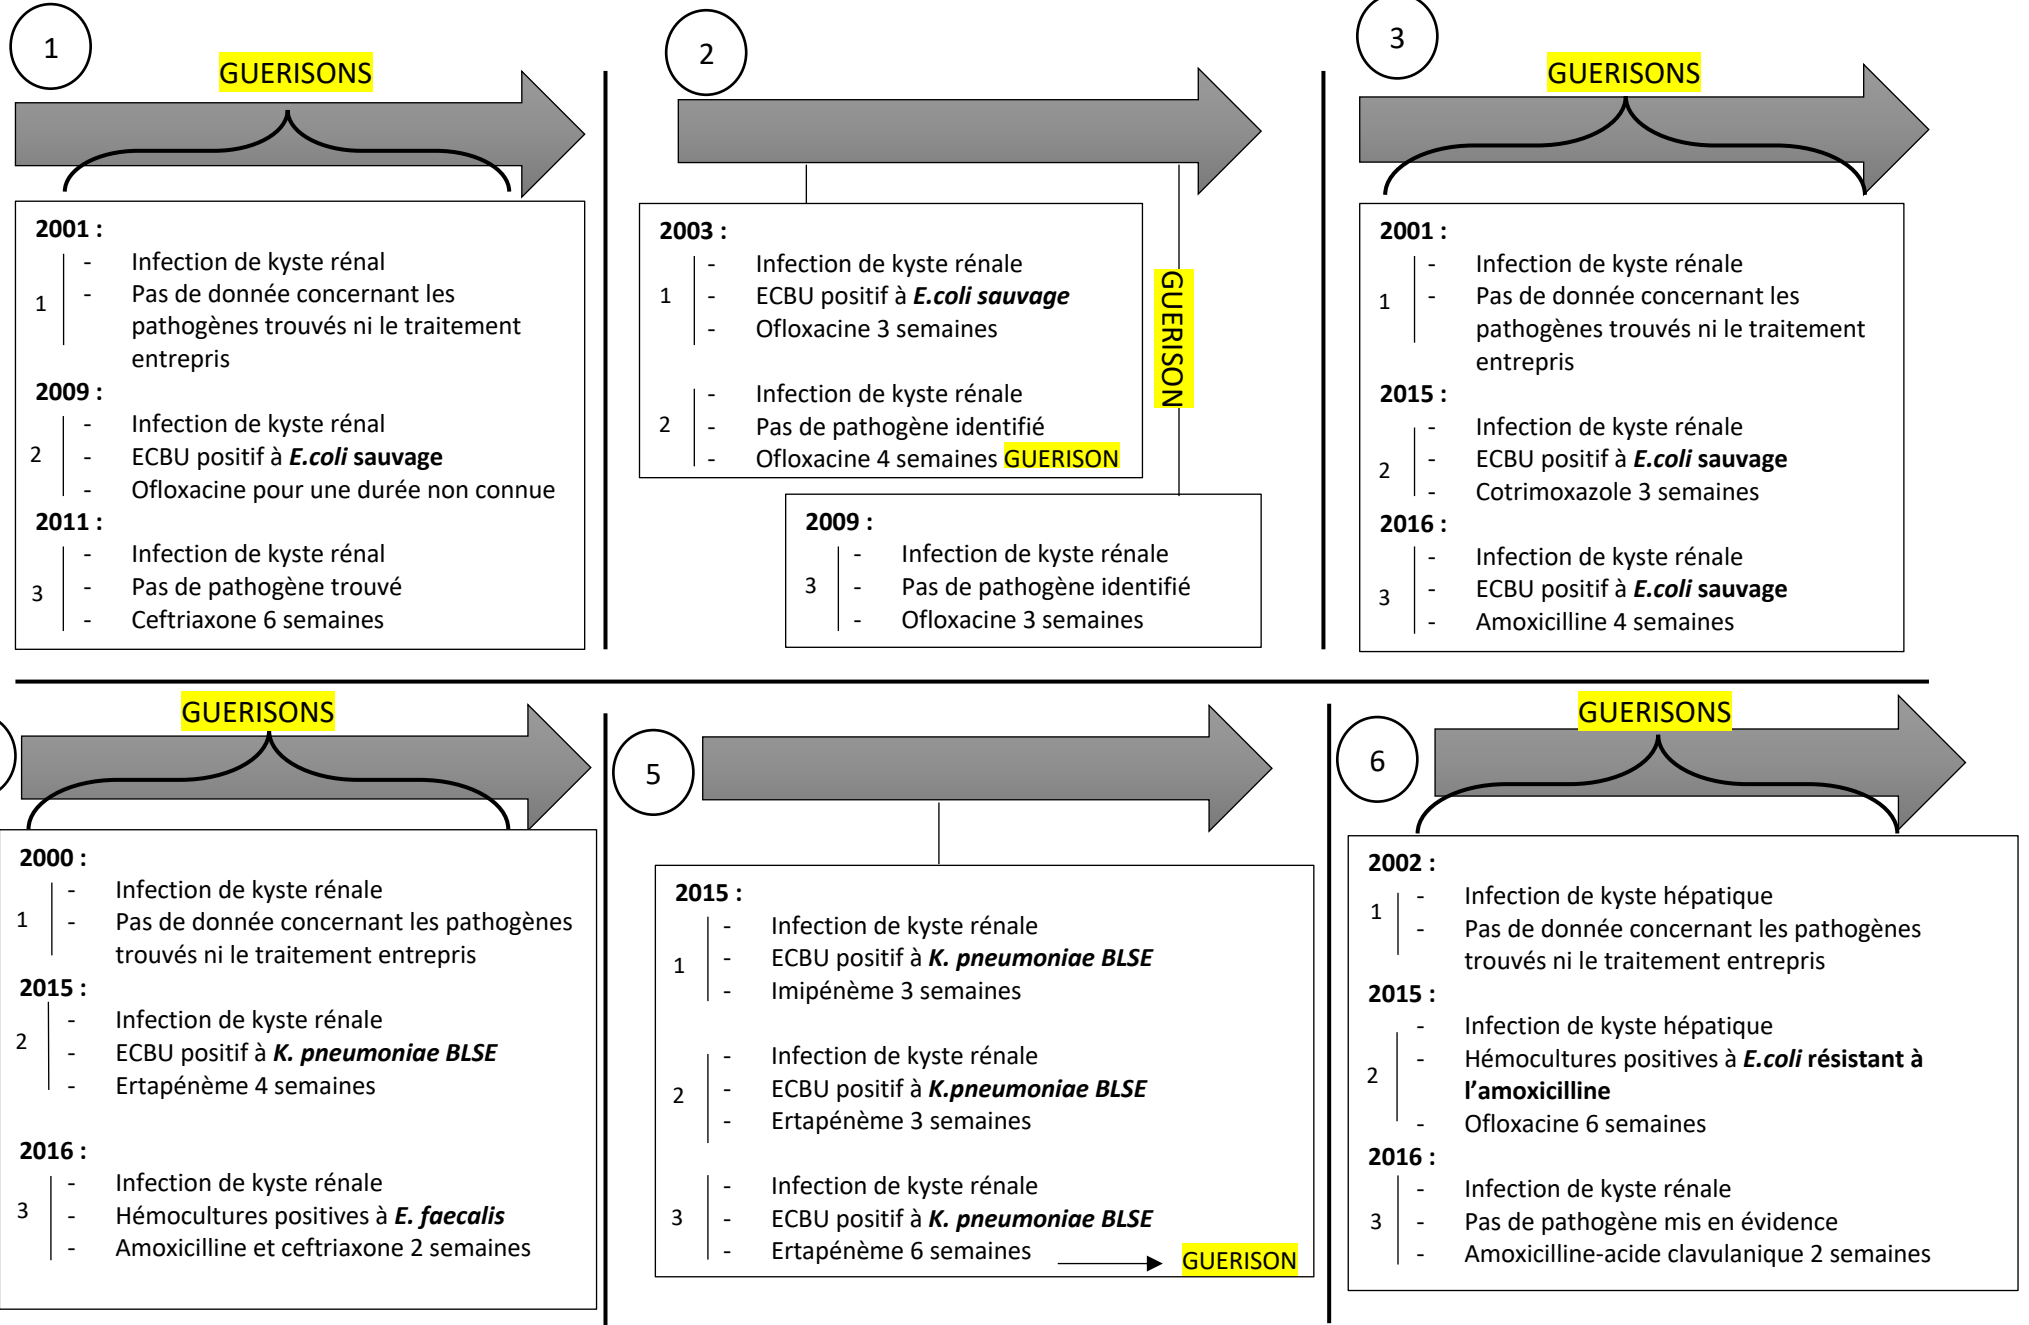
1

GUERISONS

2001 :

1
- Infection de kyste rénal
- Pas de donnée concernant les pathogènes trouvés ni le traitement entrepris

2009 :

2
- Infection de kyste rénal
- ECBU positif à *E.coli* sauvage
- Ofloxacine pour une durée non connue

2011 :

3
- Infection de kyste rénal
- Pas de pathogène trouvé
- Ceftriaxone 6 semaines

2

2003 :

1
- Infection de kyste rénale
- ECBU positif à *E.coli sauvage*
- Ofloxacine 3 semaines

2
- Infection de kyste rénale
- Pas de pathogène identifié
- Ofloxacine 4 semaines GUERISON

GUERISON

2009 :

3
- Infection de kyste rénale
- Pas de pathogène identifié
- Ofloxacine 3 semaines

3

GUERISONS

2001 :

1
- Infection de kyste rénale
- Pas de donnée concernant les pathogènes trouvés ni le traitement entrepris

2015 :

2
- Infection de kyste rénale
- ECBU positif à *E.coli* sauvage
- Cotrimoxazole 3 semaines

2016 :

3
- Infection de kyste rénale
- ECBU positif à *E.coli* sauvage
- Amoxicilline 4 semaines

GUERISONS

2000 :

1
- Infection de kyste rénale
- Pas de donnée concernant les pathogènes trouvés ni le traitement entrepris

2015 :

2
- Infection de kyste rénale
- ECBU positif à *K. pneumoniae BLSE*
- Ertapénème 4 semaines

2016 :

3
- Infection de kyste rénale
- Hémocultures positives à *E. faecalis*
- Amoxicilline et ceftriaxone 2 semaines

5

2015 :

1
- Infection de kyste rénale
- ECBU positif à *K. pneumoniae BLSE*
- Imipénème 3 semaines

2
- Infection de kyste rénale
- ECBU positif à *K.pneumoniae BLSE*
- Ertapénème 3 semaines

3
- Infection de kyste rénale
- ECBU positif à *K. pneumoniae BLSE*
- Ertapénème 6 semaines → GUERISON

6

GUERISONS

2002 :

1
- Infection de kyste hépatique
- Pas de donnée concernant les pathogènes trouvés ni le traitement entrepris

2015 :

2
- Infection de kyste hépatique
- Hémocultures positives à *E.coli* résistant à l'amoxicilline
- Ofloxacine 6 semaines

2016 :

3
- Infection de kyste rénale
- Pas de pathogène mis en évidence
- Amoxicilline-acide clavulanique 2 semaines